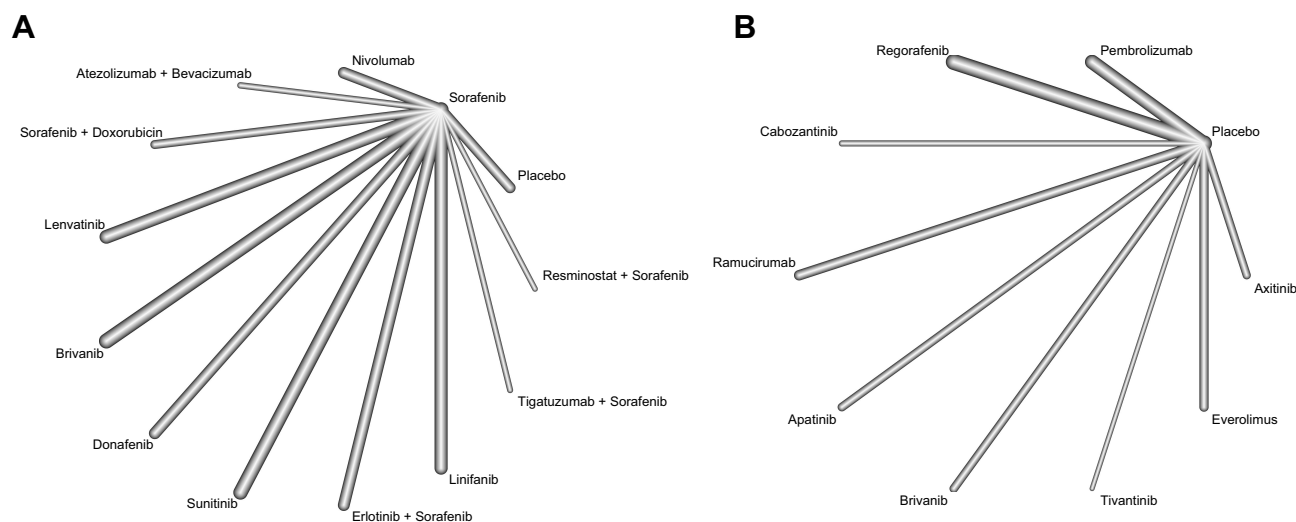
A

Nivolumab

Atezolizumab + Bevacizumab

Sorafenib

Sorafenib + Doxorubicin

Placebo

Lenvatinib

Resminostat + Sorafenib

Brivanib

Tigatuzumab + Sorafenib

Donafenib

Linifanib

Sunitinib

Erlotinib + Sorafenib

B

Regorafenib

Pembrolizumab

Cabozantinib

Placebo

Ramucirumab

Axitinib

Apatinib

Everolimus

Brivanib

Tivantinib